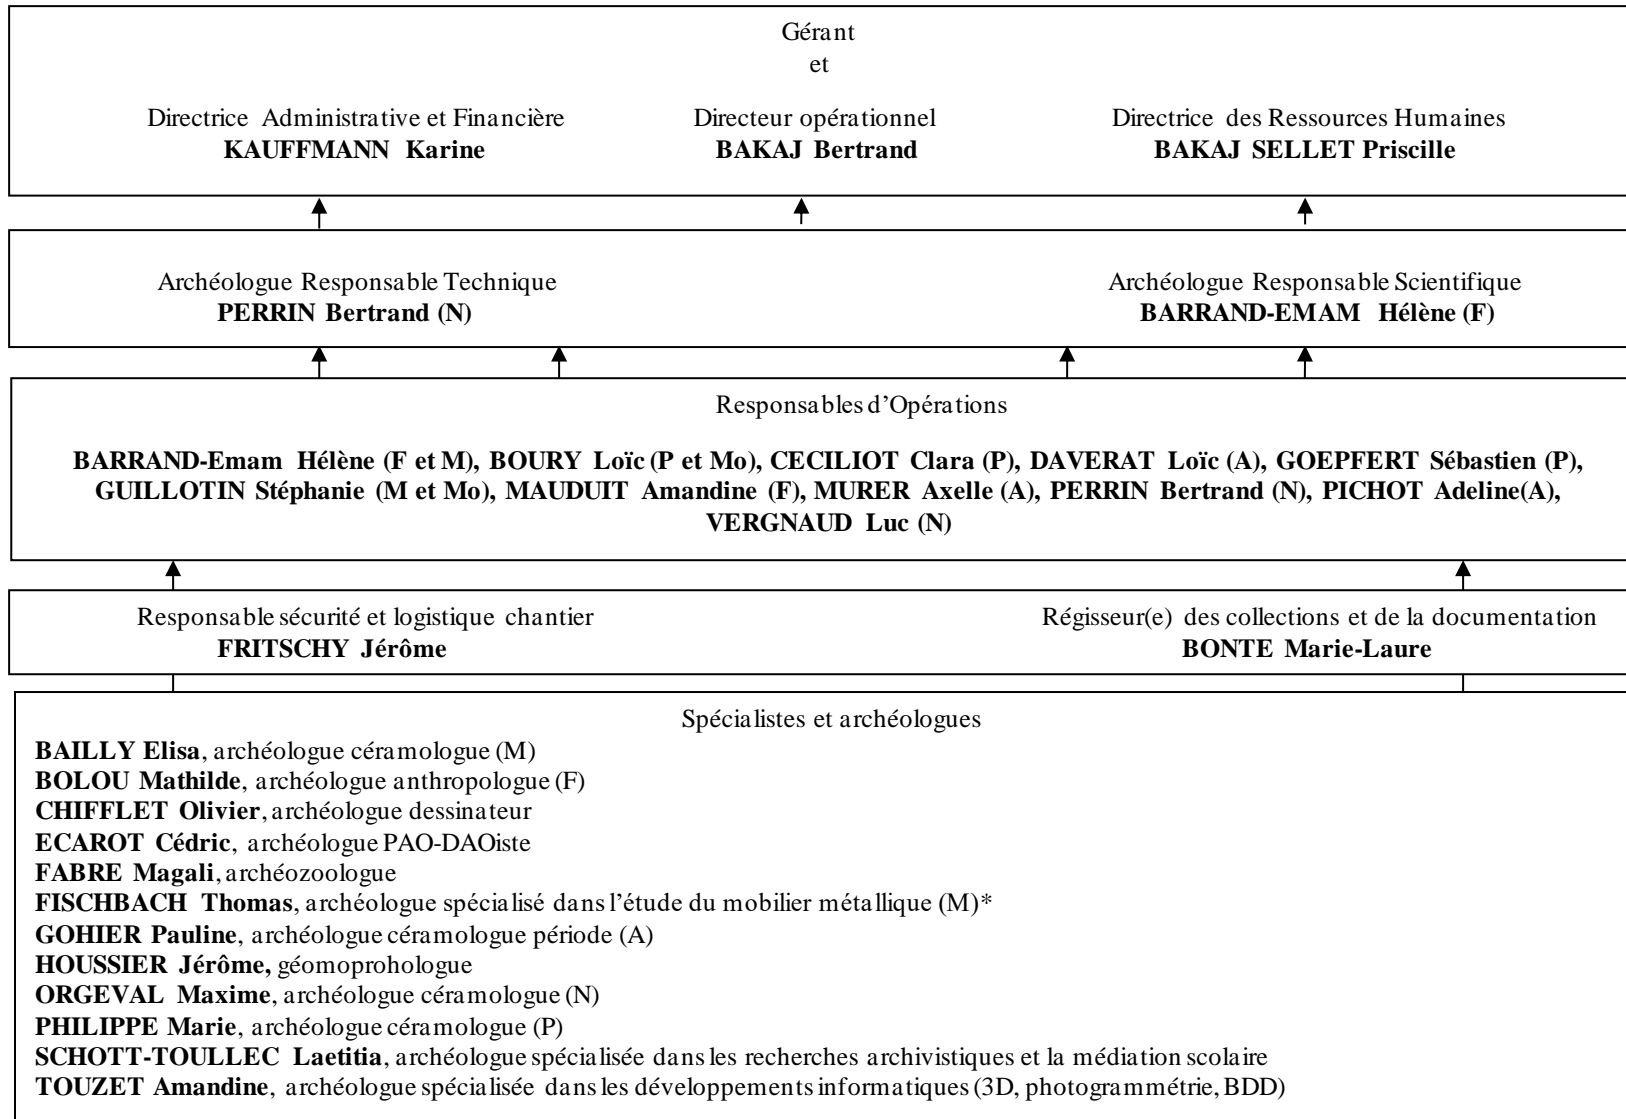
Gérant
et

Directrice Administrative et Financière
**KAUFFMANN Karine**

Directeur opérationnel
**BAKAJ Bertrand**

Directrice des Ressources Humaines
**BAKAJ SELLET Priscille**

Archéologue Responsable Technique
**PERRIN Bertrand (N)**

Archéologue Responsable Scientifique
**BARRAND-EMAM Hélène (F)**

Responsables d'Opérations

**BARRAND-Emam Hélène (F et M), BOURY Loïc (P et Mo), CECILIOT Clara (P), DAVERAT Loïc (A), GOEPFERT Sébastien (P), GUILLOTIN Stéphanie (M et Mo), MAUDUIT Amandine (F), MURER Axelle (A), PERRIN Bertrand (N), PICHOT Adeline(A), VERGNAUD Luc (N)**

Responsable sécurité et logistique chantier
**FRITSCHY Jérôme**

Régisseur(e) des collections et de la documentation
**BONTE Marie-Laure**

Spécialistes et archéologues
**BAILLY Elisa**, archéologue céramologue (M)
**BOLOU Mathilde**, archéologue anthropologue (F)
**CHIFFLET Olivier**, archéologue dessinateur
**ECAROT Cédric**, archéologue PAO-DAOiste
**FABRE Magali**, archéozoologue
**FISCHBACH Thomas**, archéologue spécialisé dans l'étude du mobilier métallique (M)*
**GOHIER Pauline**, archéologue céramologue période (A)
**HOUSSIER Jérôme,** géomoprohologue
**ORGEVAL Maxime**, archéologue céramologue (N)
**PHILIPPE Marie**, archéologue céramologue (P)
**SCHOTT-TOULLEC Laetitia**, archéologue spécialisée dans les recherches archivistiques et la médiation scolaire
**TOUZET Amandine**, archéologue spécialisée dans les développements informatiques (3D, photogrammétrie, BDD)